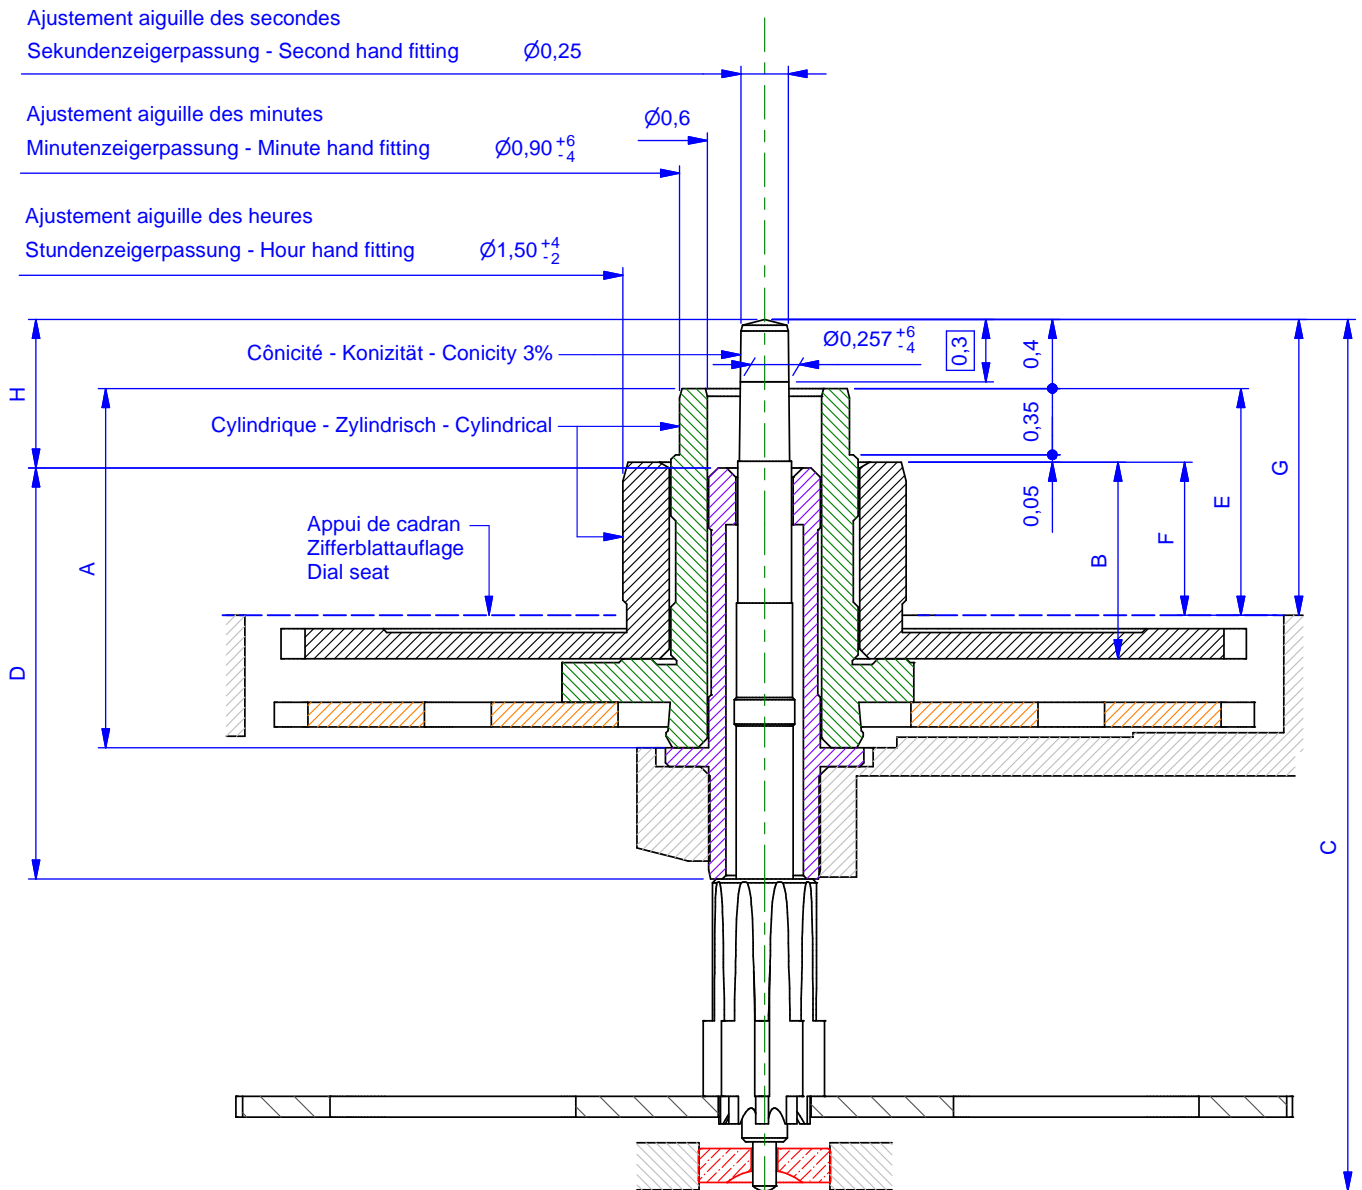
Ajustement aiguille des secondes
Sekundenzeigerpassung - Second hand fitting $\varnothing 0{,}25$

Ajustement aiguille des minutes
Minutenzeigerpassung - Minute hand fitting $\varnothing 0{,}90^{+6}_{-4}$

$\varnothing 0{,}6$

Ajustement aiguille des heures
Stundenzeigerpassung - Hour hand fitting $\varnothing 1{,}50^{+4}_{-2}$

Cônicité - Konizität - Conicity 3%

$\varnothing 0{,}257^{+6}_{-4}$

0,3

0,4

0,35

0,05

H

Cylindrique - Zylindrisch - Cylindrical

Appui de cadran
Zifferblattauflage
Dial seat

A

D

B

F

E

G

C